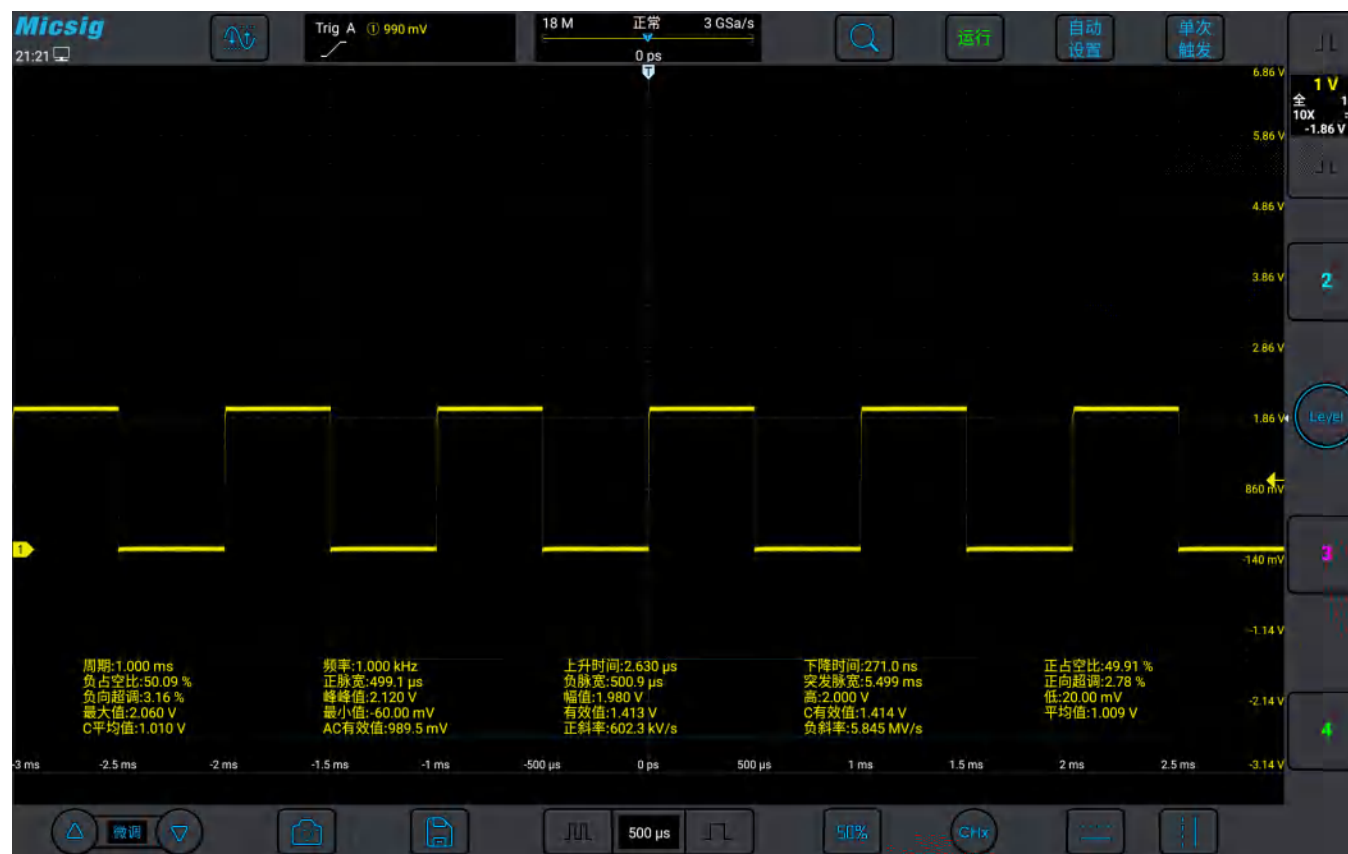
Micsig
21:21

Trig A ① 990 mV

18 M 正常 3 GSa/s
0 ps

运行
自动设置
单次触发

1 V
全 10X
-1.86 V

6.86 V
5.86 V
4.86 V
3.86 V
2.86 V
1.86 V
860 mV
-140 mV
-1.14 V
-2.14 V
-3.14 V

2
Level
3
4
1

周期:1.000 ms
负占空比:50.09 %
负向超调:3.16 %
最大值:2.060 V
C平均值:1.010 V

频率:1.000 kHz
正脉宽:499.1 μs
峰峰值:2.120 V
最小值:-60.00 mV
AC有效值:989.5 mV

上升时间:2.630 μs
负脉宽:500.9 μs
幅值:1.980 V
有效值:1.413 V
正斜率:602.3 kV/s

下降时间:271.0 ns
突发脉宽:5.499 ms
高:2.000 V
C有效值:1.414 V
负斜率:5.845 MV/s

正占空比:49.91 %
正向超调:2.78 %
低:20.00 mV
平均值:1.009 V

-3 ms
-2.5 ms
-2 ms
-1.5 ms
-1 ms
-500 μs
0 ps
500 μs
1 ms
1.5 ms
2 ms
2.5 ms

微调
500 μs
50%
CHx